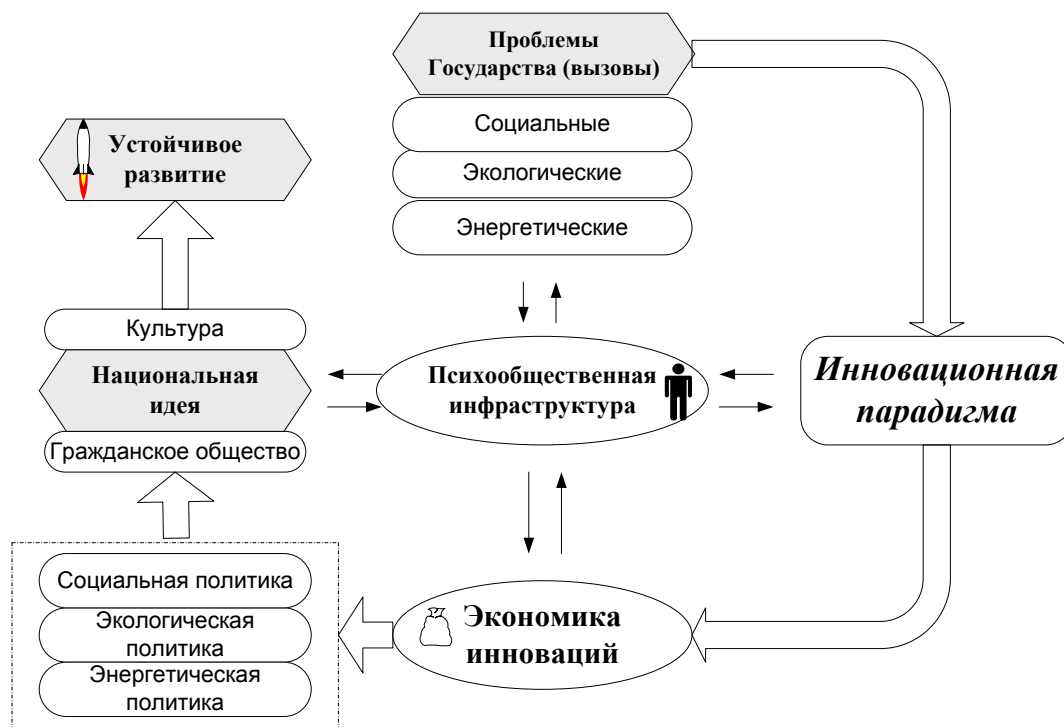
Проблемы Государства (вызовы)

Социальные

Экологические

Энергетические

Устойчивое развитие

Культура

Национальная идея

Гражданское общество

Психообщественная инфраструктура

Инновационная парадигма

Социальная политика

Экологическая политика

Энергетическая политика

Экономика инноваций